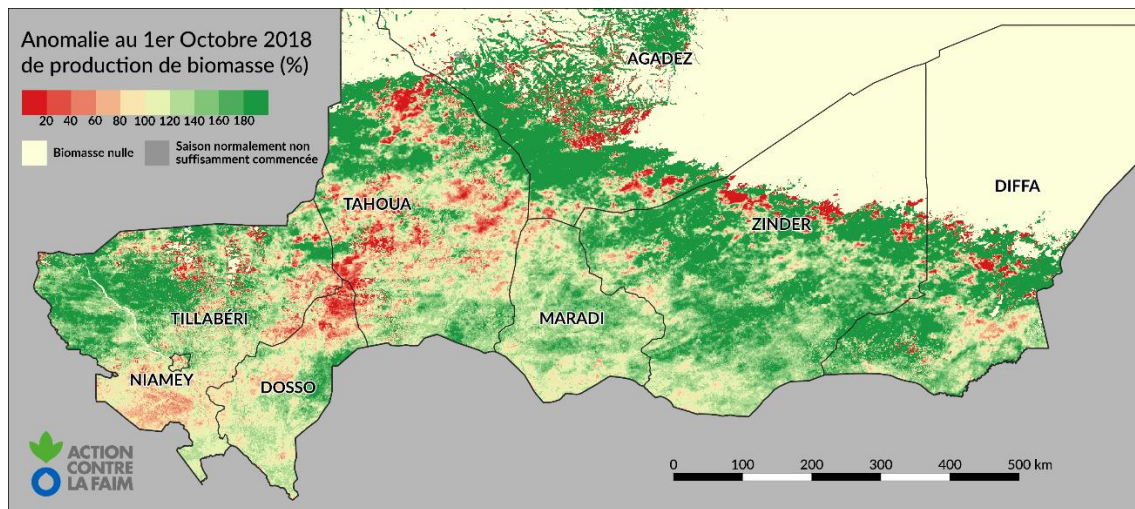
Anomalie au 1er Octobre 2018
de production de biomasse (%)

20 40 60 80 100 120 140 160 180

Biomasse nulle

Saison normalement non suffisamment commencée

AGADEZ

TAHOUA

DIFFA

ZINDER

TILLABÉRI

MARADI

NIAMEY

DOSSO

ACTION CONTRE LA FAIM

0 100 200 300 400 500 km